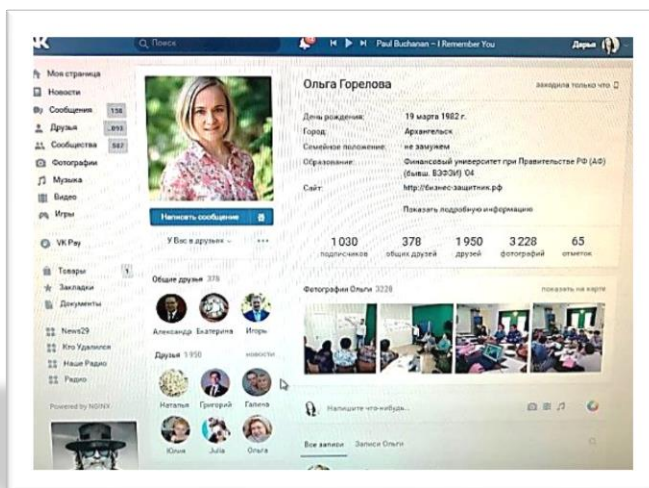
Поиск

Paul Buchanan – I Remember You

Дарья

Моя страница
Новости
Сообщения 158
Друзья 893
Сообщества 587
Фотографии
Музыка
Видео
Игры

VK Pay

Товары 1
Закладки
Документы

News29
Кто Удалился
Наше Радио
Радио

Powered by NGINX

Написать сообщение

У Вас в друзьях

Общие друзья 378

Александр Екатерина Игорь

Друзья 1 950 новости

Наталья Григорий Галина

Юлия Julia Ольга

Ольга Горелова

заходила только что

День рождения: 19 марта 1982 г.
Город: Архангельск
Семейное положение: не замужем
Образование: Финансовый университет при Правительстве РФ (ФА) (бывш. ВЗФЭИ) '04
Сайт: http://бизнес-защитник.рф

Показать подробную информацию

| 1 030 | 378 | 1 950 | 3 228 | 65 |
|---|---|---|---|---|
| подписчиков | общих друзей | друзей | фотографий | отметок |

Фотографии Ольги 3228

показать на карте

Напишите что-нибудь...

Все записи Записи Ольги